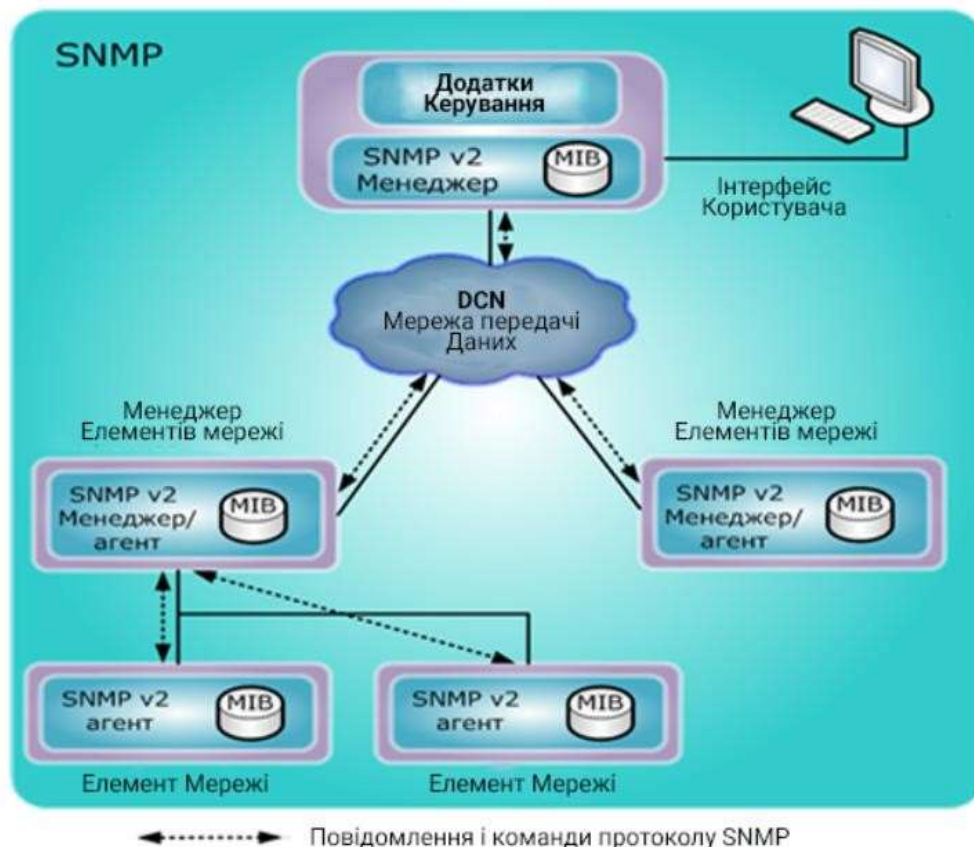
SNMP

Додатки Керування

SNMP v2 Менеджер

MIB

Інтерфейс Користувача

DCN Мережа передачі Даних

Менеджер Елементів мережі

SNMP v2 Менеджер/ агент

MIB

Менеджер Елементів мережі

SNMP v2 Менеджер/ агент

MIB

SNMP v2 агент

MIB

SNMP v2 агент

MIB

Елемент Мережі

Елемент Мережі

Повідомлення і команди протоколу SNMP